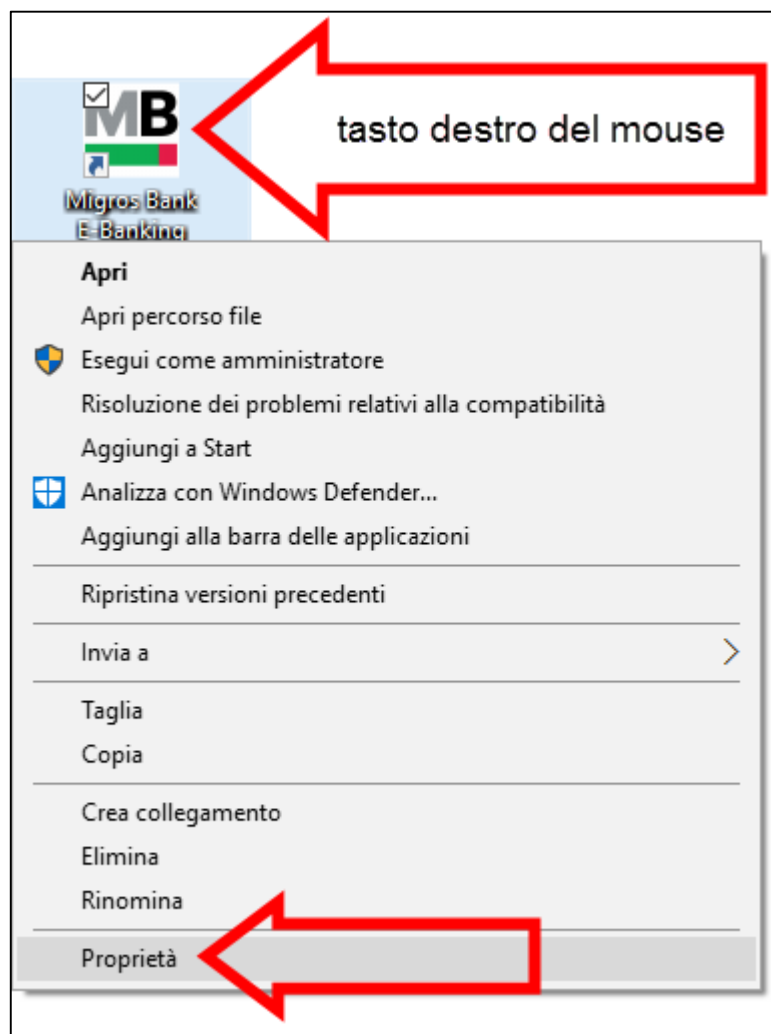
MB

Migros Bank E-Banking

tasto destro del mouse

Apri
Apri percorso file
Esegui come amministratore
Risoluzione dei problemi relativi alla compatibilità
Aggiungi a Start
Analizza con Windows Defender...
Aggiungi alla barra delle applicazioni

Ripristina versioni precedenti

Invia a

Taglia
Copia

Crea collegamento
Elimina
Rinomina

Proprietà